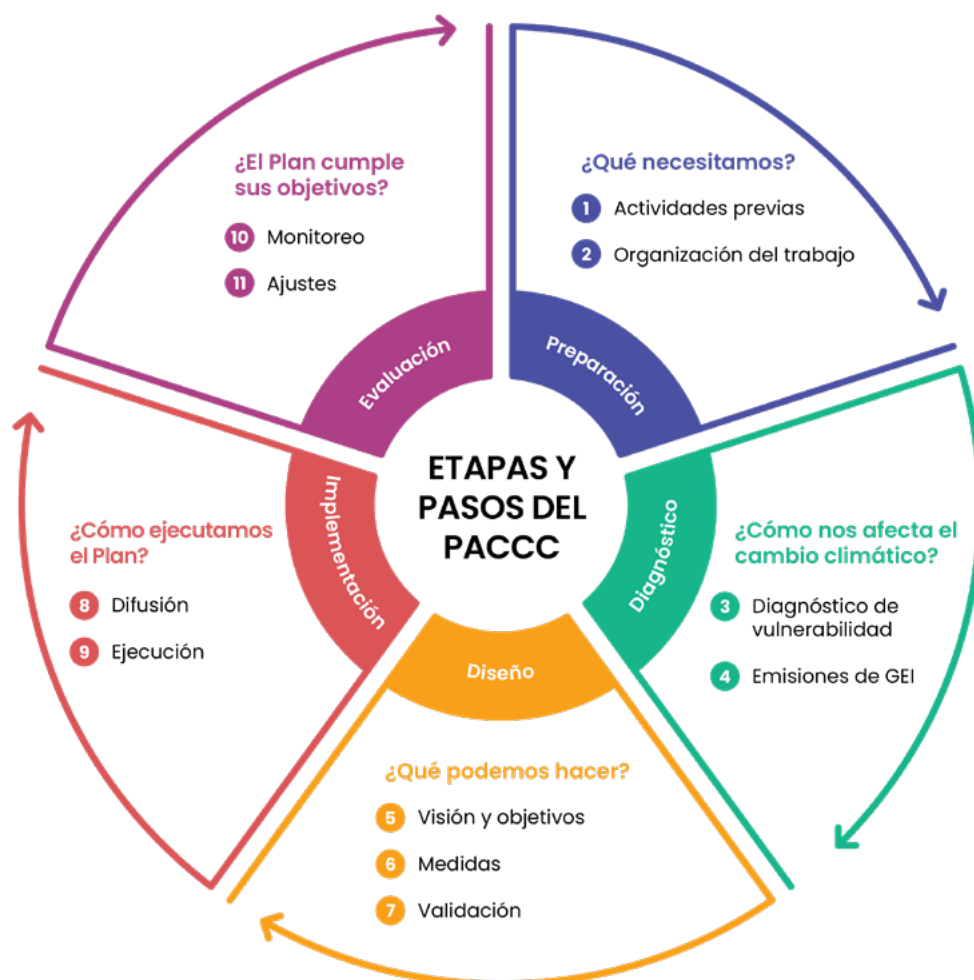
ETAPAS Y PASOS DEL PACCC

Preparación

¿Qué necesitamos?

1 Actividades previas

2 Organización del trabajo

Diagnóstico

¿Cómo nos afecta el cambio climático?

3 Diagnóstico de vulnerabilidad

4 Emisiones de GEI

Diseño

¿Qué podemos hacer?

5 Visión y objetivos

6 Medidas

7 Validación

Implementación

¿Cómo ejecutamos el Plan?

8 Difusión

9 Ejecución

Evaluación

¿El Plan cumple sus objetivos?

10 Monitoreo

11 Ajustes